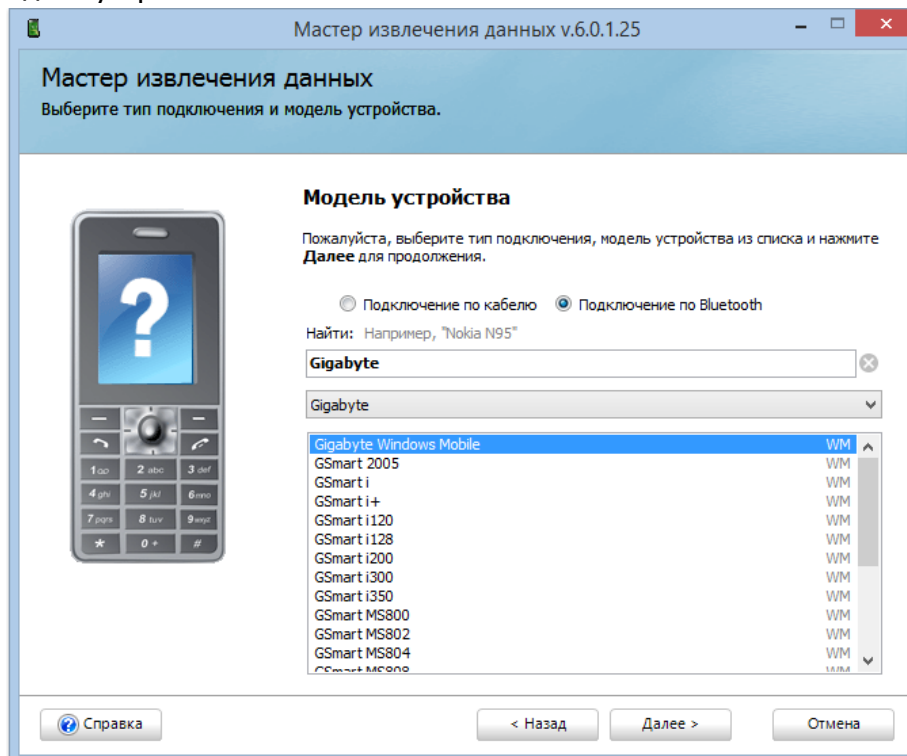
Мастер извлечения данных v.6.0.1.25

Мастер извлечения данных
Выберите тип подключения и модель устройства.

1 @ 2 abc 3 def
4 ghi 5 jkl 6 mno
7 pqrs 8 tuv 9 wxyz
* 0 + #

Модель устройства

Пожалуйста, выберите тип подключения, модель устройства из списка и нажмите **Далее** для продолжения.

Подключение по кабелю
Подключение по Bluetooth

Найти: Например, "Nokia N95"

Gigabyte

Gigabyte

| | |
|---|---|
| Gigabyte Windows Mobile | WM |
| GSmart 2005 | WM |
| GSmart i | WM |
| GSmart i+ | WM |
| GSmart i120 | WM |
| GSmart i128 | WM |
| GSmart i200 | WM |
| GSmart i300 | WM |
| GSmart i350 | WM |
| GSmart MS800 | WM |
| GSmart MS802 | WM |
| GSmart MS804 | WM |
| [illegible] | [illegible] |

Справка
< Назад
Далее >
Отмена